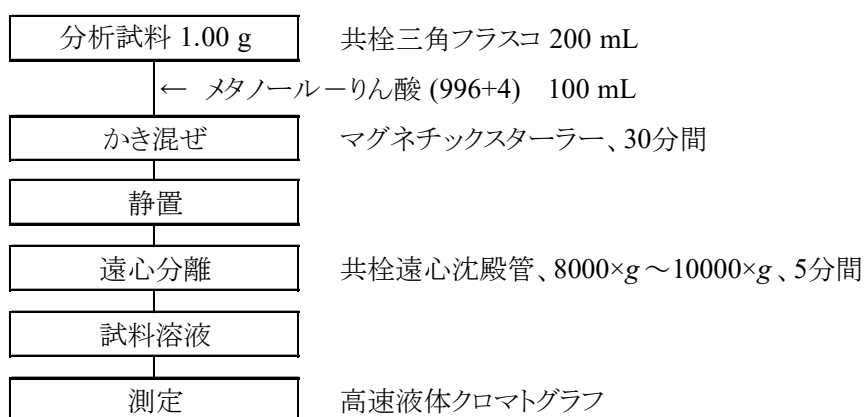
分析試料 1.00 g

共栓三角フラスコ 200 mL

← メタノールーりん酸 (996+4) 100 mL

かき混ぜ

マグネチックスターラー、30分間

静置

遠心分離

共栓遠心沈殿管、8000×$g$～10000×$g$、5分間

試料溶液

測定

高速液体クロマトグラフ